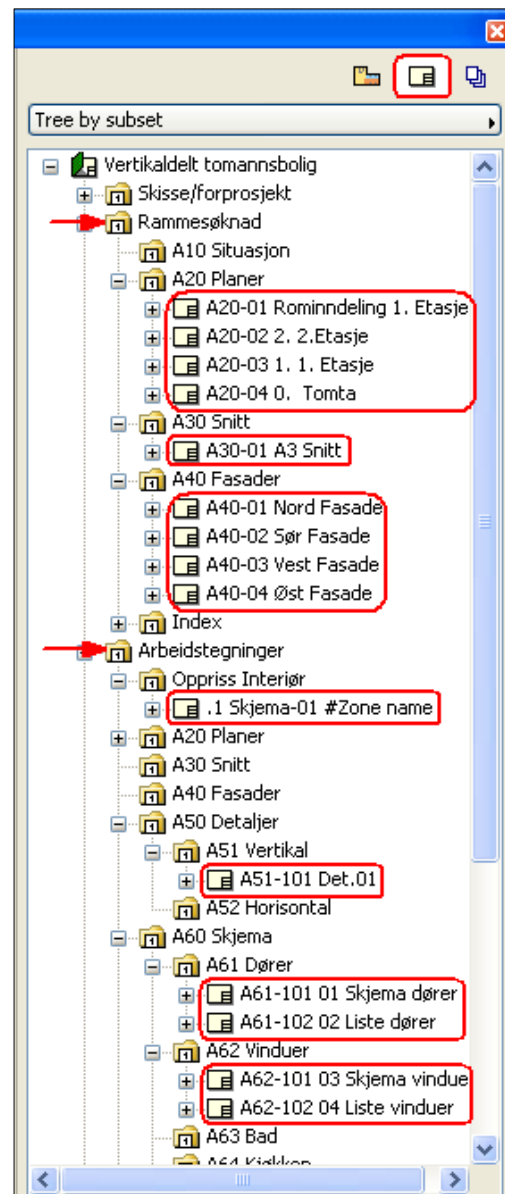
Tree by subset

Vertikaldelt tomannsbolig
Skisse/forprosjekt
Rammesøknad
A10 Situasjon
A20 Planer
A20-01 Rominndeling 1. Etasje
A20-02 2. 2.Etasje
A20-03 1. 1. Etasje
A20-04 0. Tomta
A30 Snitt
A30-01 A3 Snitt
A40 Fasader
A40-01 Nord Fasade
A40-02 Sør Fasade
A40-03 Vest Fasade
A40-04 Øst Fasade
Index
Arbeidstegninger
Oppriss Interiør
.1 Skjema-01 #Zone name
A20 Planer
A30 Snitt
A40 Fasader
A50 Detaljer
A51 Vertikal
A51-101 Det.01
A52 Horisontal
A60 Skjema
A61 Dører
A61-101 01 Skjema dører
A61-102 02 Liste dører
A62 Vinduer
A62-101 03 Skjema vindue
A62-102 04 Liste vinduer
A63 Bad
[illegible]